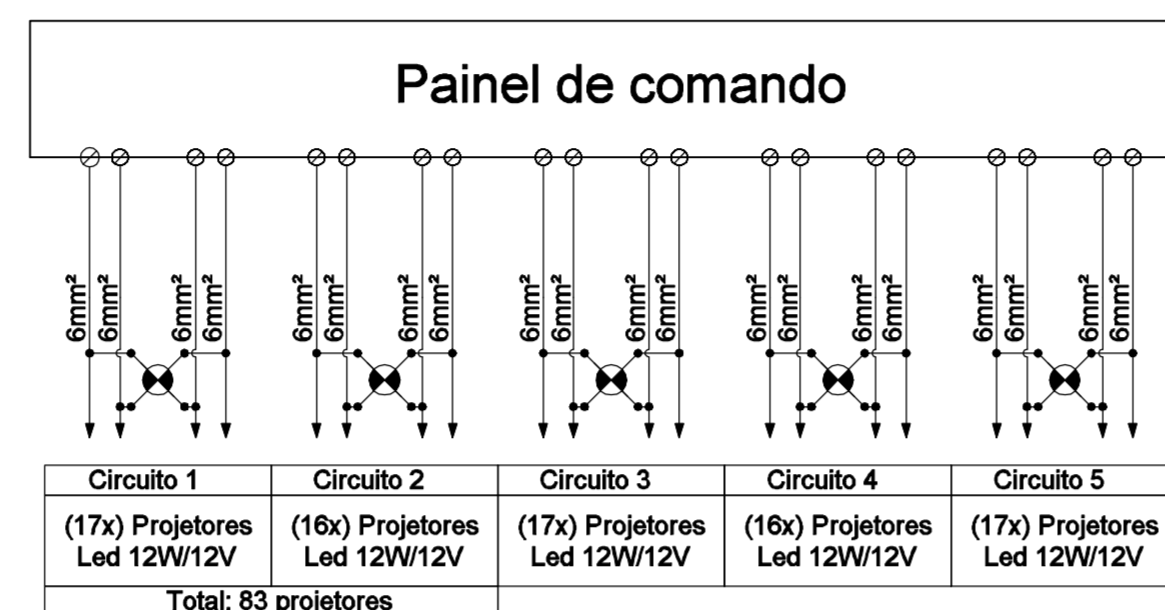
Painel de comando

6mm² 6mm² 6mm² 6mm²
6mm² 6mm² 6mm² 6mm²
6mm² 6mm² 6mm² 6mm²
6mm² 6mm² 6mm² 6mm²
6mm² 6mm² 6mm² 6mm²

| Circuito 1 | Circuito 2 | Circuito 3 | Circuito 4 | Circuito 5 |
|---|---|---|---|---|
| (17x) Projetores Led 12W/12V | (16x) Projetores Led 12W/12V | (17x) Projetores Led 12W/12V | (16x) Projetores Led 12W/12V | (17x) Projetores Led 12W/12V |

Total: 83 projetores